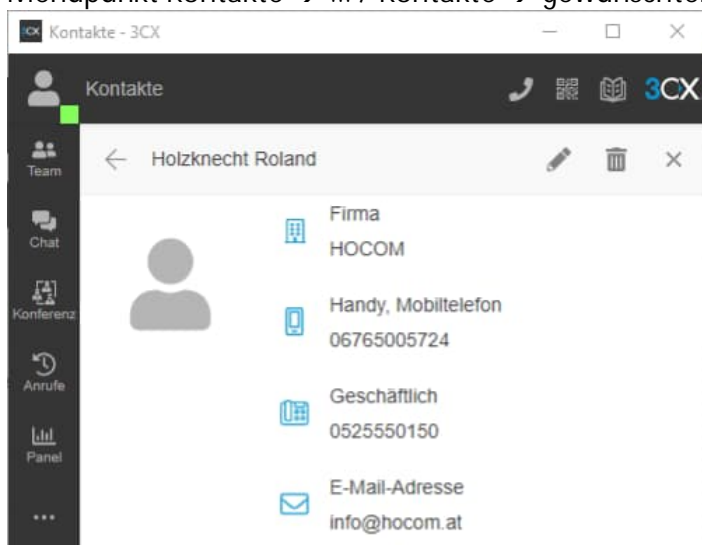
Menüpunkt Kontakte → ... / Kontakte → gewünschten

Kontakte - 3CX

Kontakte

3CX

Team

Chat

Konferenz

Anrufe

Panel

...

Holzknecht Roland

Firma
HOCOM

Handy, Mobiltelefon
06765005724

Geschäftlich
0525550150

E-Mail-Adresse
info@hocom.at